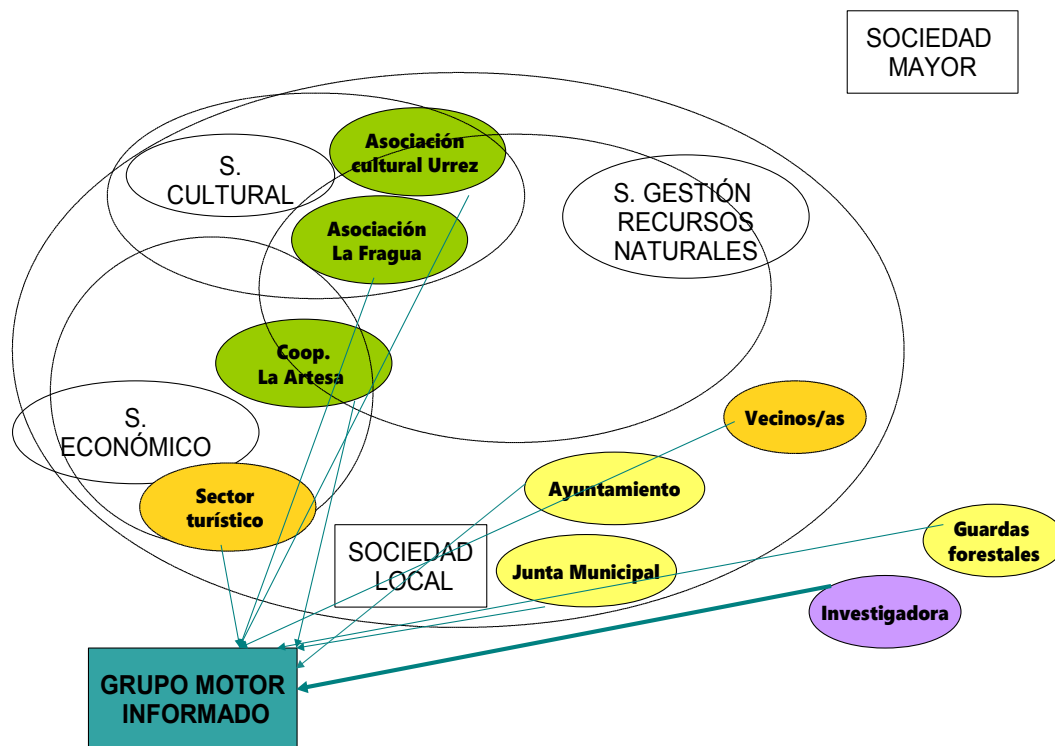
SOCIEDAD MAYOR

S. CULTURAL

Asociación cultural Urrez

Asociación La Fragua

S. GESTIÓN RECURSOS NATURALES

Coop. La Artesa

S. ECONÓMICO

Vecinos/as

Sector turístico

Ayuntamiento

Guardas forestales

SOCIEDAD LOCAL

Junta Municipal

Investigadora

GRUPO MOTOR INFORMADO